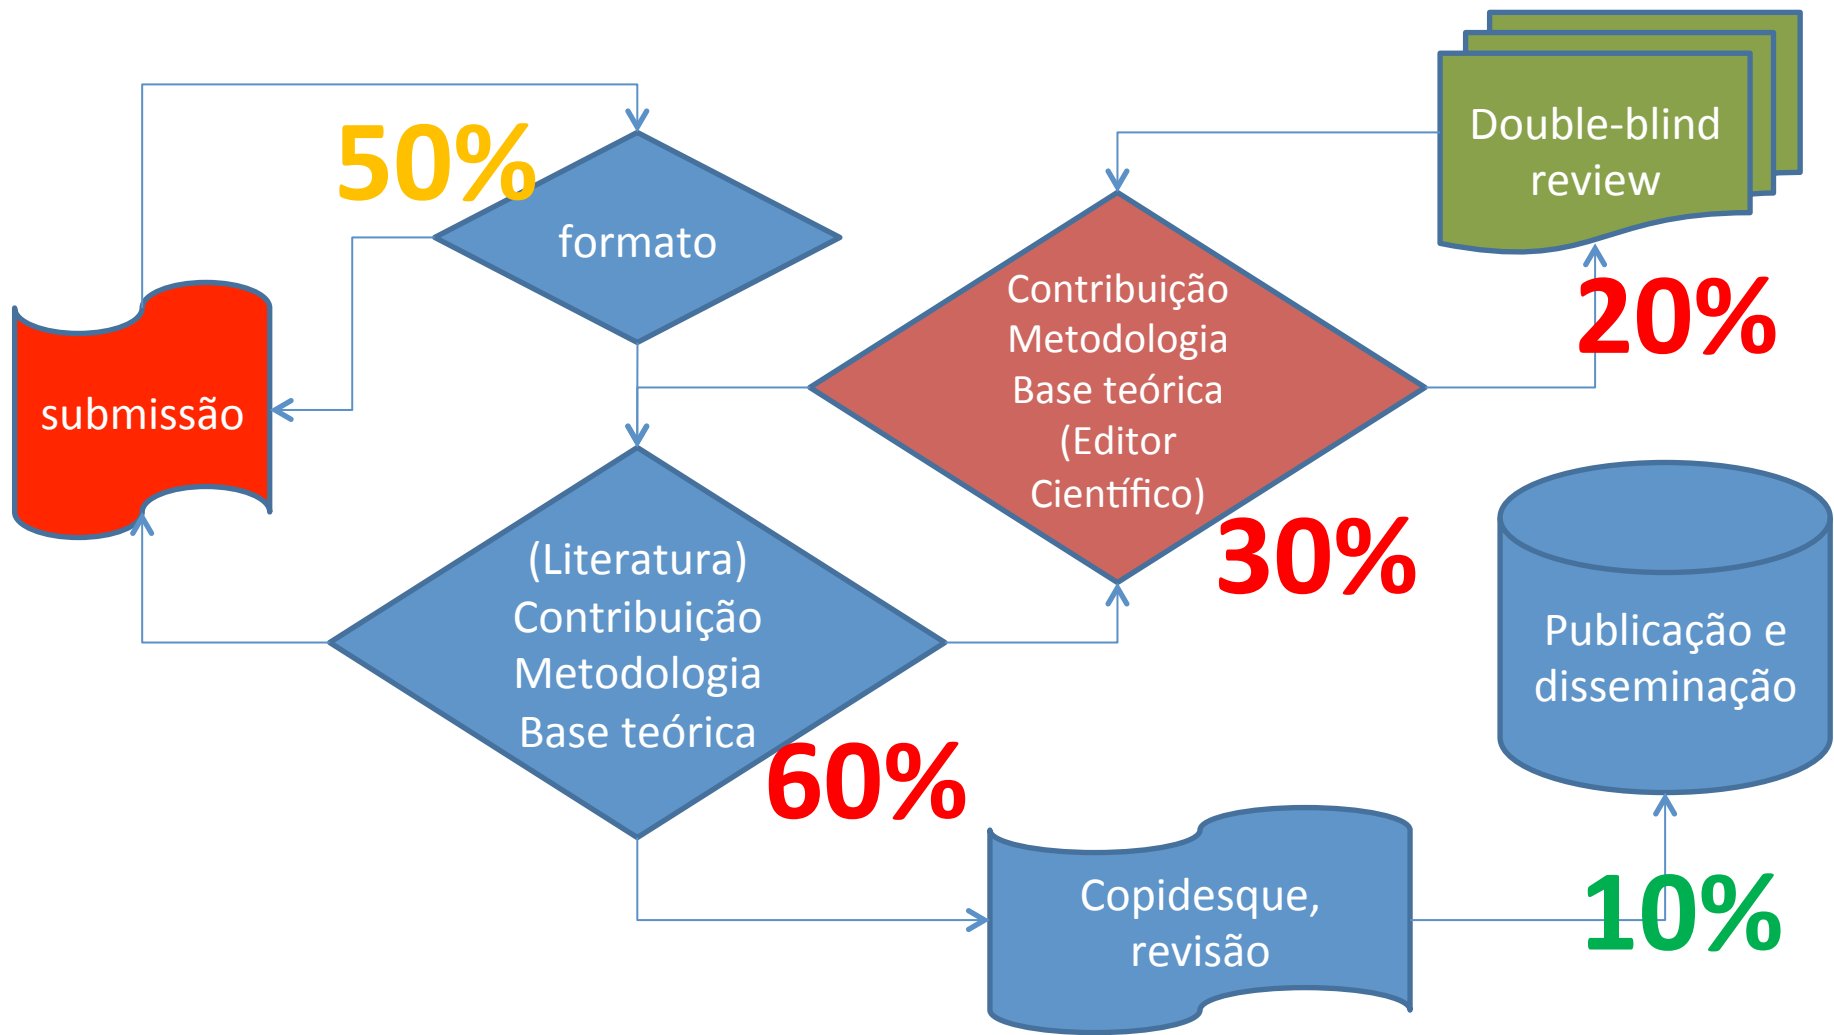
50%

formato

submissão

Double-blind review

20%

Contribuição
Metodologia
Base teórica
(Editor
Científico)

30%

(Literatura)
Contribuição
Metodologia
Base teórica

60%

Publicação e disseminação

Copidesque, revisão

10%